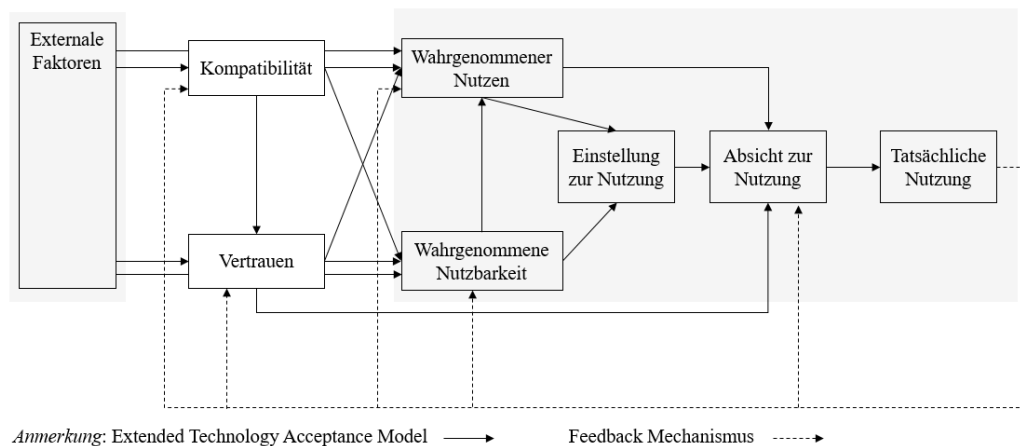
Externale Faktoren

Kompatibilität

Wahrgenommener Nutzen

Einstellung zur Nutzung

Absicht zur Nutzung

Tatsächliche Nutzung

Vertrauen

Wahrgenommene Nutzbarkeit

*Anmerkung*: Extended Technology Acceptance Model

Feedback Mechanismus